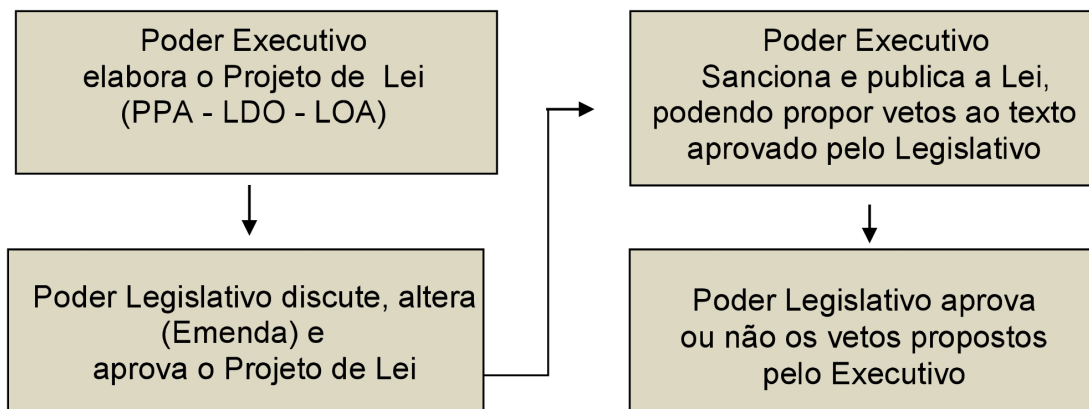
Poder Executivo
elabora o Projeto de Lei
(PPA - LDO - LOA)

Poder Legislativo discute, altera
(Emenda) e
aprova o Projeto de Lei

Poder Executivo
Sanciona e publica a Lei,
podendo propor vetos ao texto
aprovado pelo Legislativo

Poder Legislativo aprova
ou não os vetos propostos
pelo Executivo